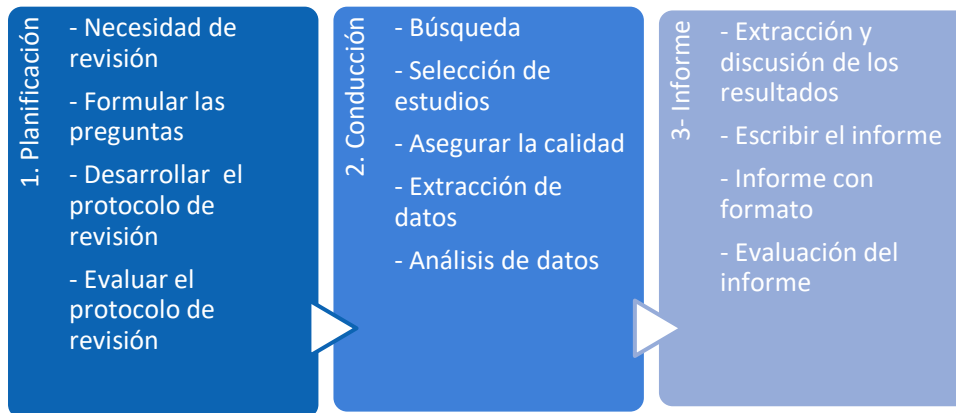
1. Planificación

- Necesidad de revisión

- Formular las preguntas

- Desarrollar el protocolo de revisión

- Evaluar el protocolo de revisión

2. Conducción

- Búsqueda

- Selección de estudios

- Asegurar la calidad

- Extracción de datos

- Análisis de datos

3- Informe

- Extracción y discusión de los resultados

- Escribir el informe

- Informe con formato

- Evaluación del informe